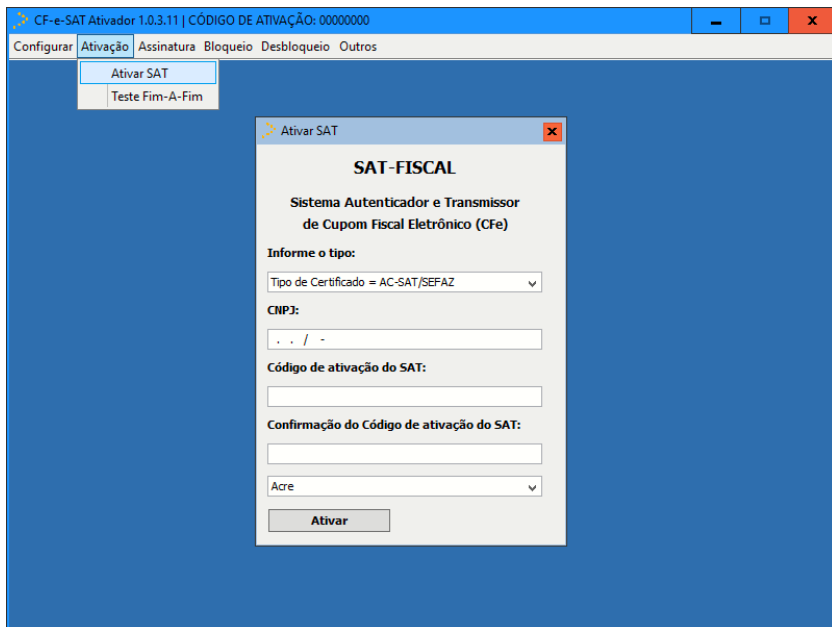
CF-e-SAT Ativador 1.0.3.11 | CÓDIGO DE ATIVAÇÃO: 00000000

Configurar Ativação Assinatura Bloqueio Desbloqueio Outros

Ativar SAT
Teste Fim-A-Fim

Ativar SAT

SAT-FISCAL

Sistema Autenticador e Transmissor de Cupom Fiscal Eletrônico (CFe)

Informe o tipo:

Tipo de Certificado = AC-SAT/SEFAZ

CNPJ:

. . / -

Código de ativação do SAT:

Confirmação do Código de ativação do SAT:

Acre

Ativar